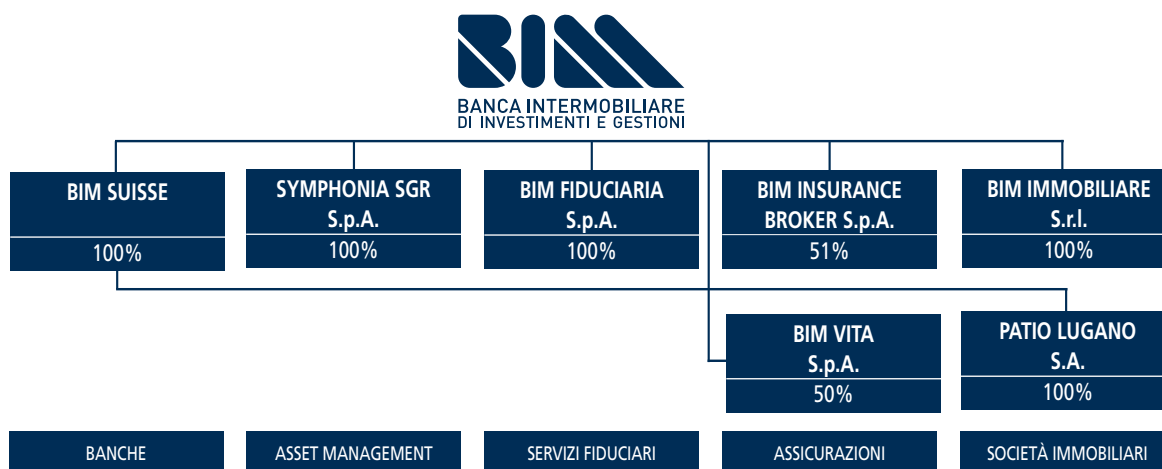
BIM

BANCA INTERMOBILIARE
DI INVESTIMENTI E GESTIONI

BIM SUISSE
100%

SYMPHONIA SGR S.p.A.
100%

BIM FIDUCIARIA S.p.A.
100%

BIM INSURANCE BROKER S.p.A.
51%

BIM IMMOBILIARE S.r.l.
100%

BIM VITA S.p.A.
50%

PATIO LUGANO S.A.
100%

BANCHE

ASSET MANAGEMENT

SERVIZI FIDUCIARI

ASSICURAZIONI

SOCIETÀ IMMOBILIARI